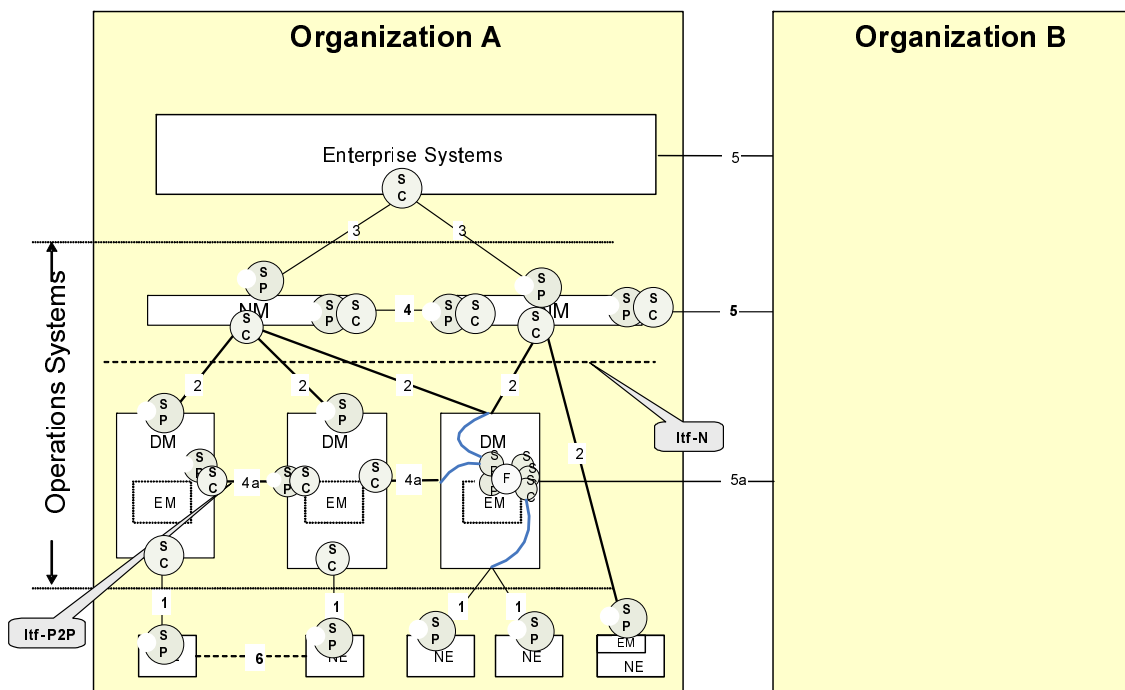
Organization A

Organization B

Enterprise Systems

S C

5

3

3

Operations Systems

S P

S P

NM

S P

S C

4

S P

S C

NM

S P

S C

5

S C

S C

2

2

2

2

S P

S P

Itf-N

DM

DM

DM

2

S P

S C

4a

S P

S C

S C

4a

S P

S P

F

S C

S C

5a

EM

EM

EM

S C

S C

Itf-P2P

1

1

1

1

S P

S P

S P

S P

S P

6

NE

NE

NE

EM

NE